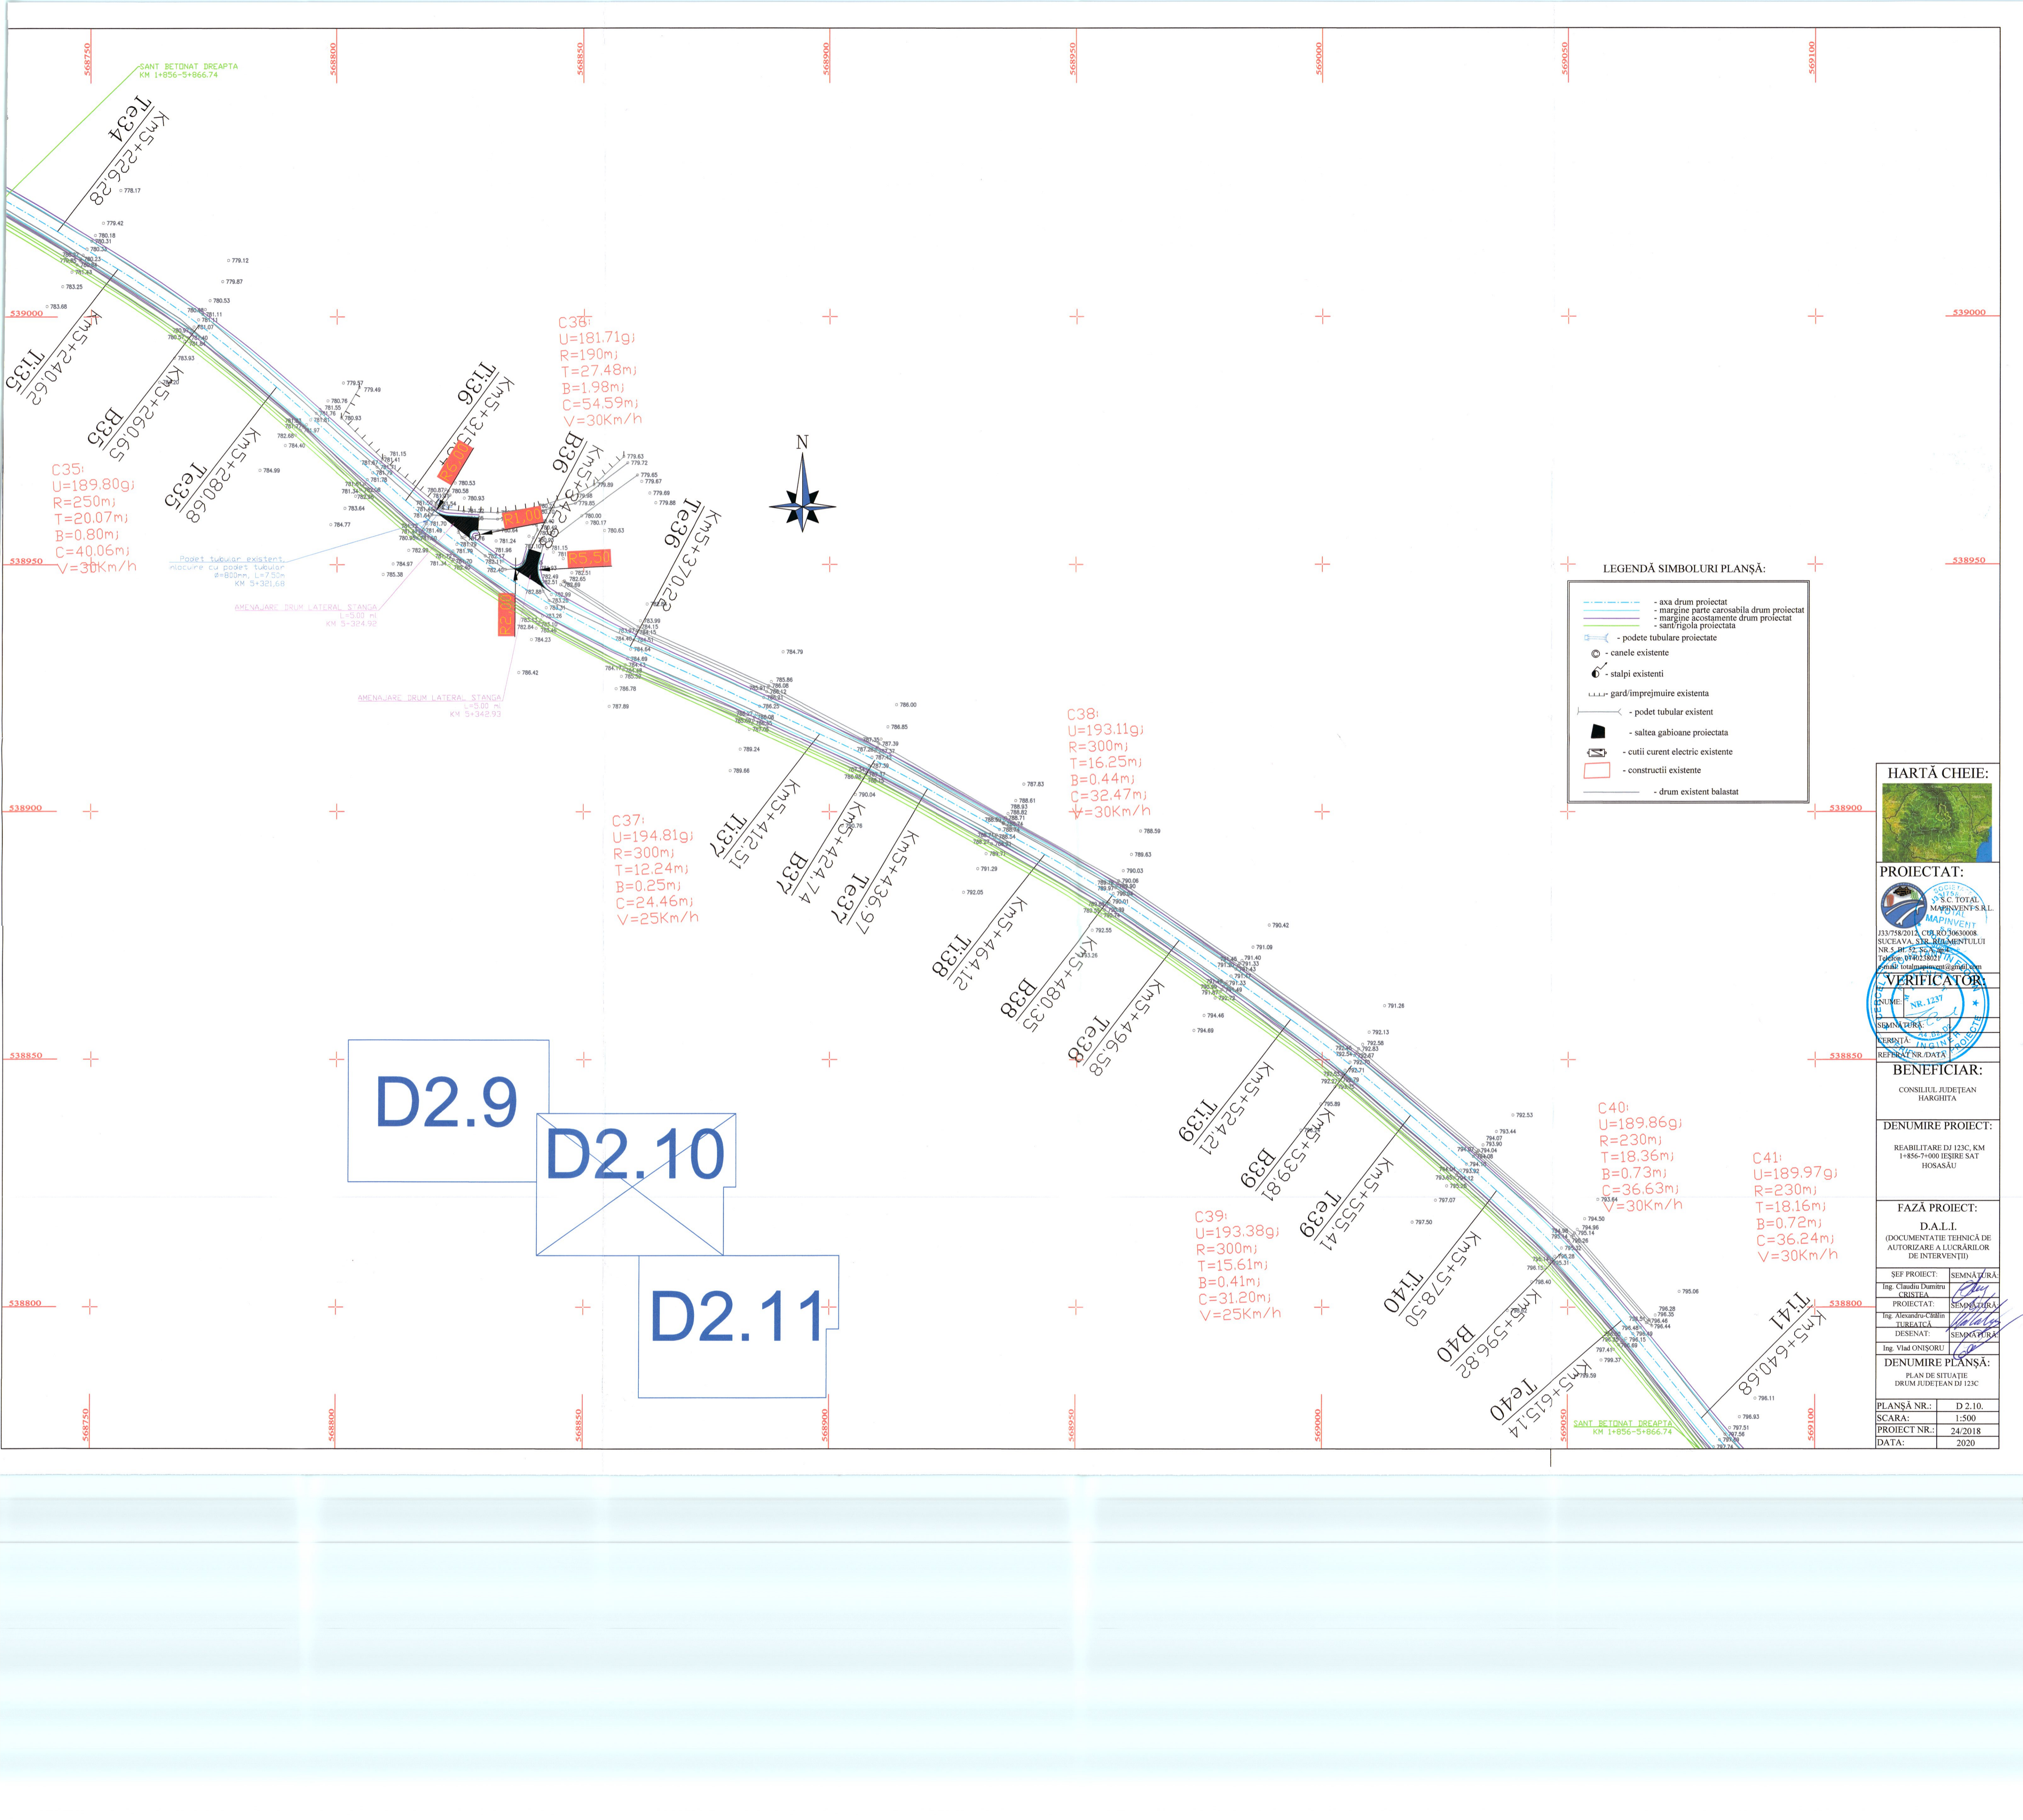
568750
568800
568850
568900
568950
569000
569050
569100

SANT BETONAT DREAPTA
KM 1+856-5+866.74

Te34
Km5+226.28

539000
538950
538900
538850
538800

Ti35
Km5+240.62

B35
Km5+260.65

Te35
Km5+280.68

C35:
U=189.80gj
R=250mj
T=20.07mj
B=0.80mj
C=40.06mj
V=30Km/h

Podet tubular existent
inlocuire cu podet tubular
Ø=800mm, L=7.50m
KM 5+321.68

AMENAJARE DRUM LATERAL STANGA
L=5.00 mj
KM 5+324.92

AMENAJARE DRUM LATERAL STANGA
L=5.00 mj
KM 5+342.93

Ti36
Km5+31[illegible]

C36:
U=181.71gj
R=190mj
T=27.48mj
B=1.98mj
C=54.59mj
V=30Km/h

B36
Km5+342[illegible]

Te36
Km5+370.22

N

C37:
U=194.81gj
R=300mj
T=12.24mj
B=0.25mj
C=24.46mj
V=25Km/h

Ti37
Km5+412.51

B37
Km5+424.74

Te37
Km5+436.97

C38:
U=193.11gj
R=300mj
T=16.25mj
B=0.44mj
C=32.47mj
V=30Km/h

Ti38
Km5+464.12

B38
Km5+480.35

Te38
Km5+496.58

Ti39
Km5+524.21

B39
Km5+539.81

Te39
Km5+555.41

C39:
U=193.38gj
R=300mj
T=15.61mj
B=0.41mj
C=31.20mj
V=25Km/h

C40:
U=189.86gj
R=230mj
T=18.36mj
B=0.73mj
C=36.63mj
V=30Km/h

Ti40
Km5+578.50

B40
Km5+596.82

Te40
Km5+615.14

C41:
U=189.97gj
R=230mj
T=18.16mj
B=0.72mj
C=36.24mj
V=30Km/h

Ti41
Km5+640.68

SANT BETONAT DREAPTA
KM 1+856-5+866.74

D2.9
D2.10
D2.11

LEGENDĂ SIMBOLURI PLANŞĂ:
- axa drum proiectat
- margine parte carosabila drum proiectat
- margine acostamente drum proiectat
- sant/rigola proiectata
- podete tubulare proiectate
- canele existente
- stalpi existenti
gard/imprejmuire existenta
- podet tubular existent
- saltea gabioane proiectata
- cutii curent electric existente
- constructii existente
- drum existent balastat

HARTĂ CHEIE:

PROIECTAT:
S.C. TOTAL MAPINVENT S.R.L.
J33/758/2012, CUI RO 30630008
SUCEAVA, STR. RULMENTULUI NR.5, BL.52, Sc.A, Ap.1
Telefon: 0740258021
e-mail: totalmapinvent@gmail.com

VERIFICATOR:
NUME:
SEMNĂTURĂ:
CERINŢA:
REFERAT NR./DATA:

BENEFICIAR:
CONSILIUL JUDEŢEAN HARGHITA

DENUMIRE PROIECT:
REABILITARE DJ 123C, KM 1+856-7+000 IEŞIRE SAT HOSASĂU

FAZĂ PROIECT:
D.A.L.I.
(DOCUMENTAŢIE TEHNICĂ DE AUTORIZARE A LUCRĂRILOR DE INTERVENŢII)

ŞEF PROIECT: | SEMNĂTURĂ:
Ing. Claudiu Dumitru CRISTEA
PROIECTAT: | SEMNĂTURĂ:
Ing. Alexandru-Cătălin TUREATCĂ
DESENAT: | SEMNĂTURĂ:
Ing. Vlad ONIŞORU

DENUMIRE PLANŞĂ:
PLAN DE SITUAŢIE DRUM JUDEŢEAN DJ 123C

| PLANŞĂ NR.: | D 2.10. |
|---|---|
| SCARA: | 1:500 |
| PROIECT NR.: | 24/2018 |
| DATA: | 2020 |